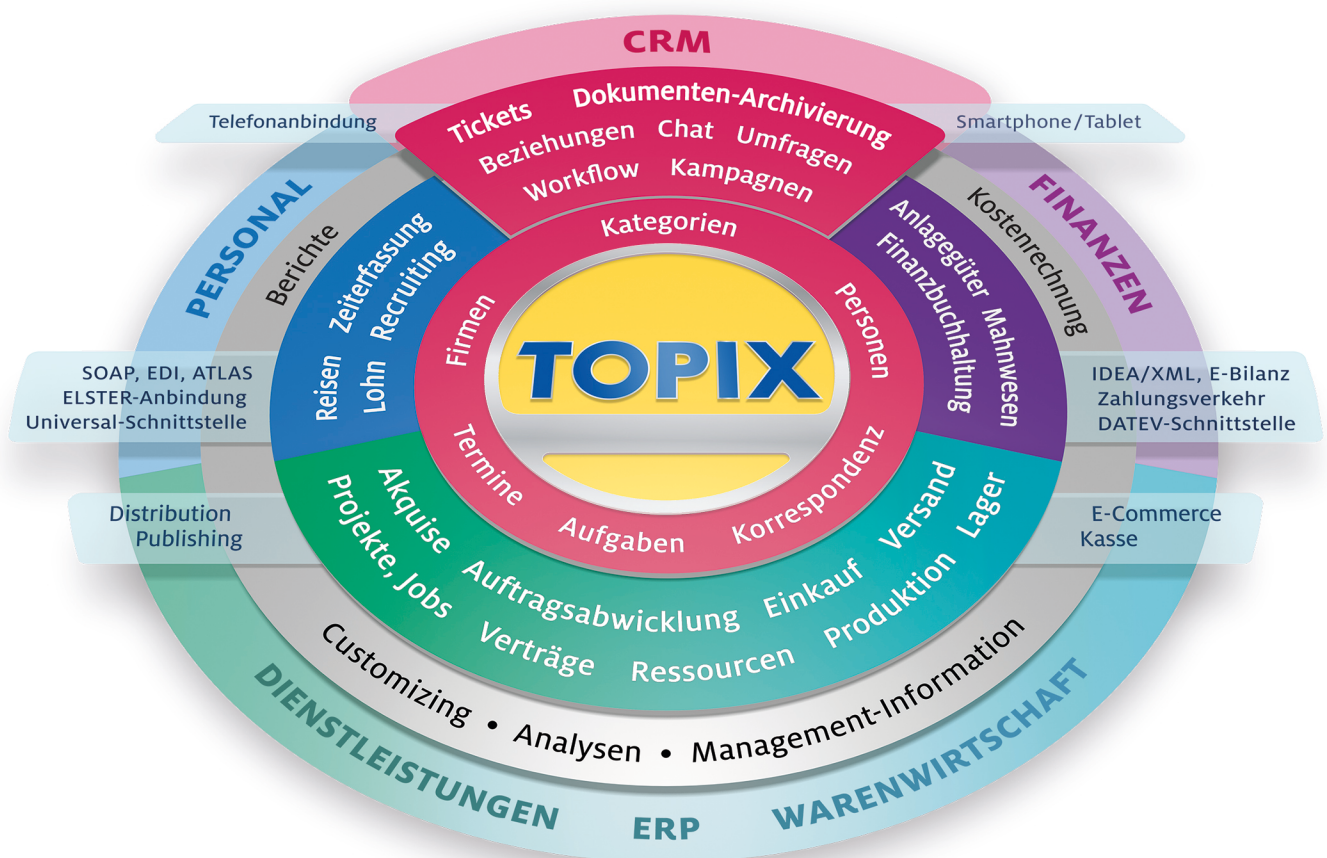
CRM

Telefonanbindung

Smartphone/Tablet

Tickets Dokumenten-Archivierung
Beziehungen Chat Umfragen
Workflow Kampagnen

PERSONAL

Berichte

Zeiterfassung Recruiting
Reisen Lohn

FINANZEN

Kostenrechnung

Anlagegüter Mahnwesen
Finanzbuchhaltung

Kategorien
Firmen
Personen
TOPIX
Termine
Aufgaben
Korrespondenz

SOAP, EDI, ATLAS
ELSTER-Anbindung
Universal-Schnittstelle

IDEA/XML, E-Bilanz
Zahlungsverkehr
DATEV-Schnittstelle

Distribution
Publishing

E-Commerce
Kasse

Akquise
Projekte, Jobs
Auftragsabwicklung Einkauf
Versand Lager
Verträge Ressourcen Produktion

Customizing • Analysen • Management-Information

DIENSTLEISTUNGEN ERP WARENWIRTSCHAFT